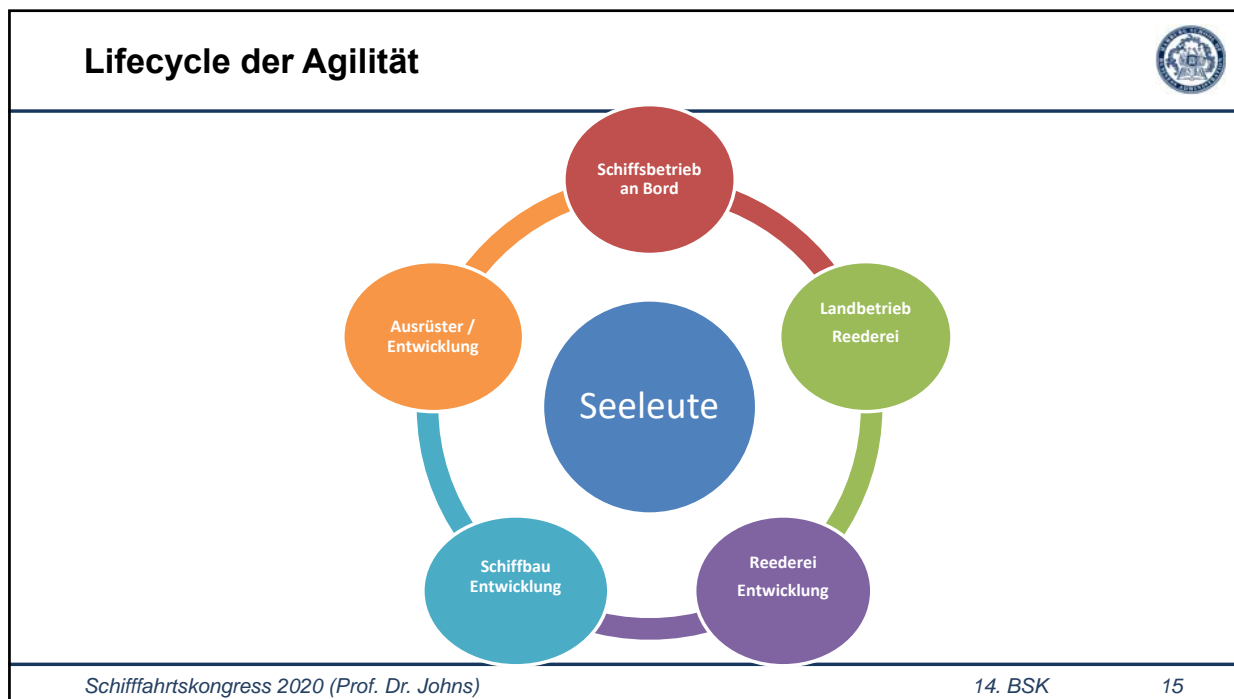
Lifecycle der Agilität

Schiffsbetrieb an Bord

Landbetrieb Reederei

Reederei Entwicklung

Schiffbau Entwicklung

Ausrüster / Entwicklung

Seeleute

Schifffahrtskongress 2020 (Prof. Dr. Johns)

14. BSK

15